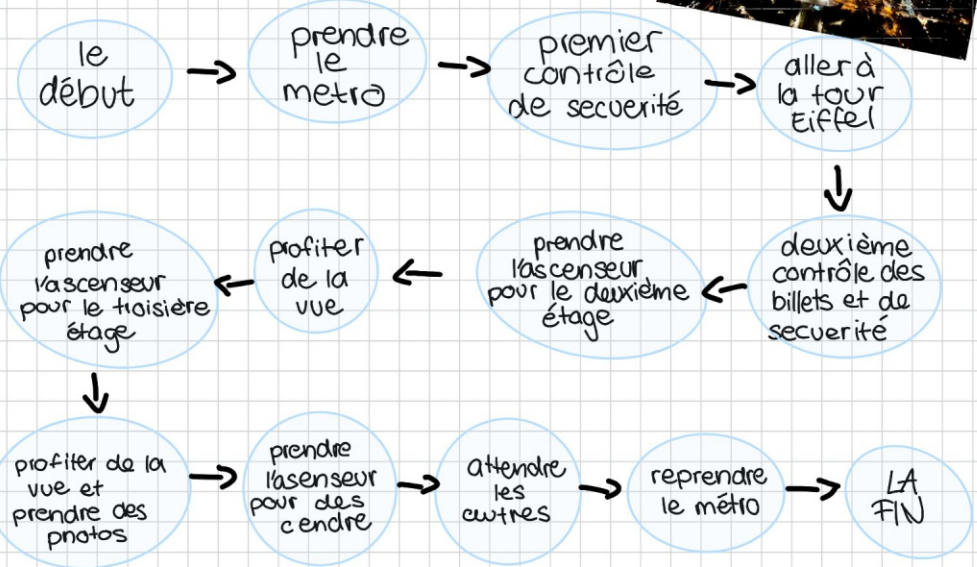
le début

prendre le metro

premier contrôle de secuerité

aller à la tour Eiffel

deuxième contrôle des billets et de secuerité

prendre l'ascenseur pour le deuxième étage

profiter de la vue

prendre l'ascenseur pour le troisiere étage

profiter de la vue et prendre des photos

prendre l'asenseur pour des cendre

attendre les autres

reprendre le métro

LA FIN